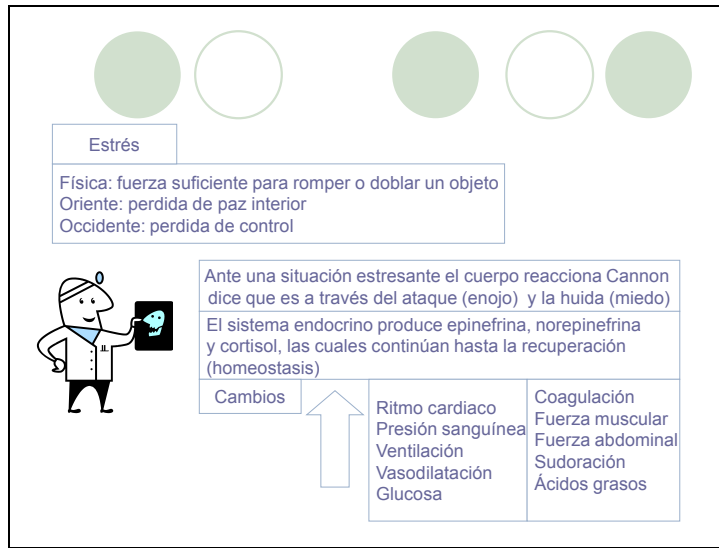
Estrés

Física: fuerza suficiente para romper o doblar un objeto
Oriente: perdida de paz interior
Occidente: perdida de control

Ante una situación estresante el cuerpo reacciona Cannon dice que es a través del ataque (enojo) y la huida (miedo)

El sistema endocrino produce epinefrina, norepinefrina y cortisol, las cuales contínúan hasta la recuperación (homeostasis)

Cambios

Ritmo cardiaco
Presión sanguínea
Ventilación
Vasodilatación
Glucosa

Coagulación
Fuerza muscular
Fuerza abdominal
Sudoración
Ácidos grasos